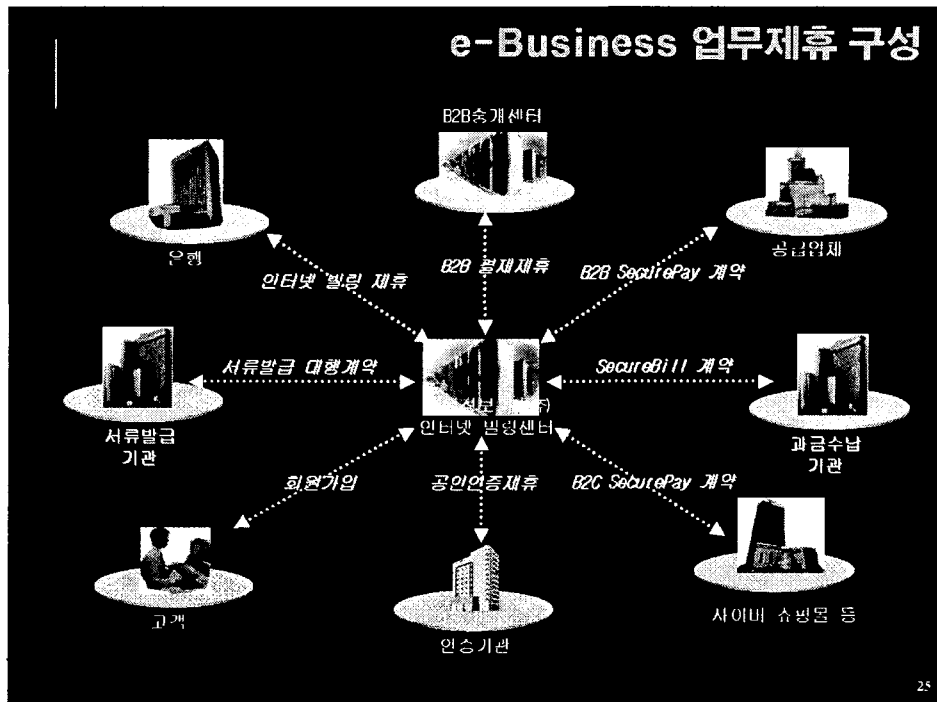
e-Business 업무제휴 구성

B2B중개센터

은행

인터넷 빌링 제휴

B2B 결제제휴

B2B SecurePay 계약

공급업체

서류발급 대행계약

SecureBill 계약

서류발급 기관

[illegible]

인터넷 빌링센터

과금수납 기관

회원가입

공인인증제휴

B2C SecurePay 계약

고객

인증기관

사이버 쇼핑몰 등

25